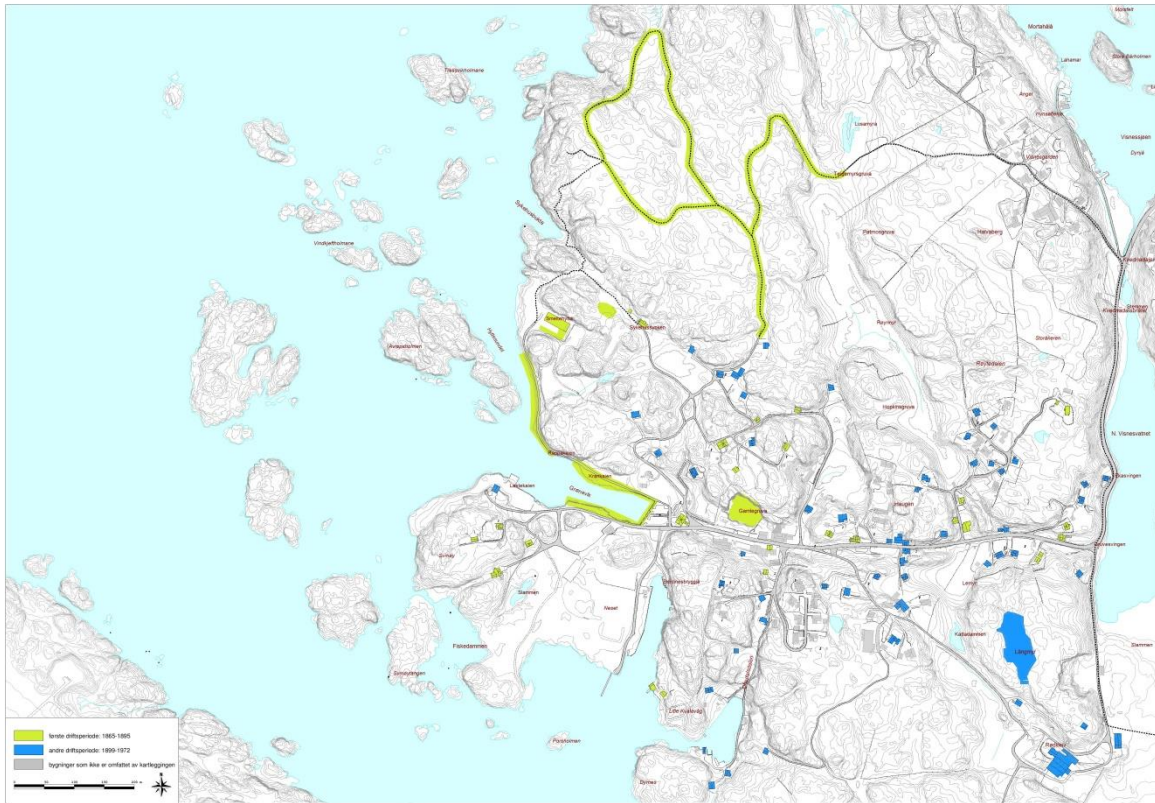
Mortanåså
Lahamar
Årgar
Tristeinholmane
Losamira
Vindkjeftholmane
Sjøvikvågen
Halvaberg
Smedamyra
Sjøvikbukten
Røyrvik
Storåsen
Røyrvikveien
Hopemyrane
Kvalsund
Garnegrova
Lokkeveien
Haugen
Lemul
Fiskedammen
Neset
Stammen
Lille Kvalsvåg
Kvalsvikdammen
Langevatn
N. Visnesvatnet
Visnesvågen
Visnes
første driftsperiode: 1865-1895
andre driftsperiode: 1899-1972
bygninger som ikke er omfattet av kartleggingen